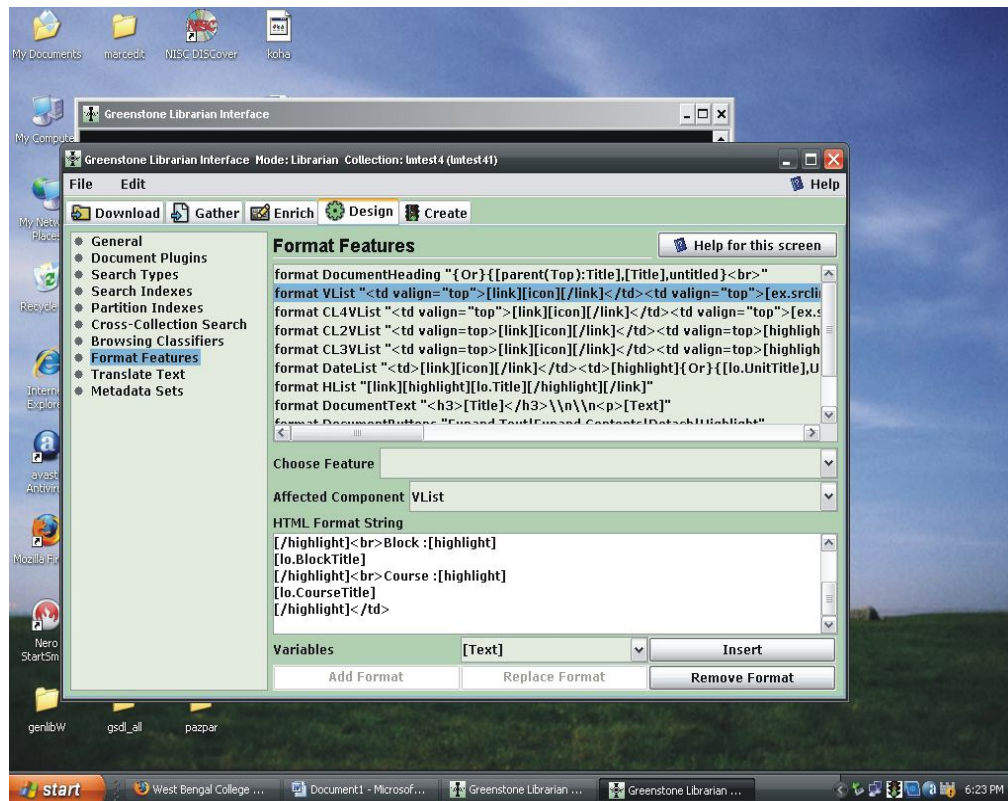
My Documents marcedit NISC DISCover koha

My Compute

My Netw Places

Recycle

Intern Explore

avast Antivir

Mozilla Fi

Nero StartSm

genlibW gsdl_all pazpar

Greenstone Librarian Interface

Greenstone Librarian Interface Mode: Librarian Collection: lmtest4 (lmtest41)

File Edit Help

Download Gather Enrich Design Create

General
Document Plugins
Search Types
Search Indexes
Partition Indexes
Cross-Collection Search
Browsing Classifiers
Format Features
Translate Text
Metadata Sets

Format Features

Help for this screen

format DocumentHeading "{Or}{[parent(Top):Title],[Title],untitled}<br>"
format VList "<td valign="top">[link][icon][/link]</td><td valign="top">[ex.srcli
format CL4VList "<td valign="top">[link][icon][/link]</td><td valign="top">[ex.s
format CL2VList "<td valign=top>[link][icon][/link]</td><td valign=top>[highligh
format CL3VList "<td valign=top>[link][icon][/link]</td><td valign=top>[highligh
format DateList "<td>[link][icon][/link]</td><td>[highlight]{Or}{[lo.UnitTitle],U
format HList "[link][highlight][lo.Title][/highlight][/link]"
format DocumentText "<h3>[Title]</h3>\\n\\n<p>[Text]"
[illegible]

Choose Feature

Affected Component VList

HTML Format String

[/highlight]<br>Block :[highlight]
[lo.BlockTitle]
[/highlight]<br>Course :[highlight]
[lo.CourseTitle]
[/highlight]</td>

Variables [Text] Insert

Add Format Replace Format Remove Format

start West Bengal College ... Document1 - Microsof... Greenstone Librarian ... Greenstone Librarian ... 6:23 PM